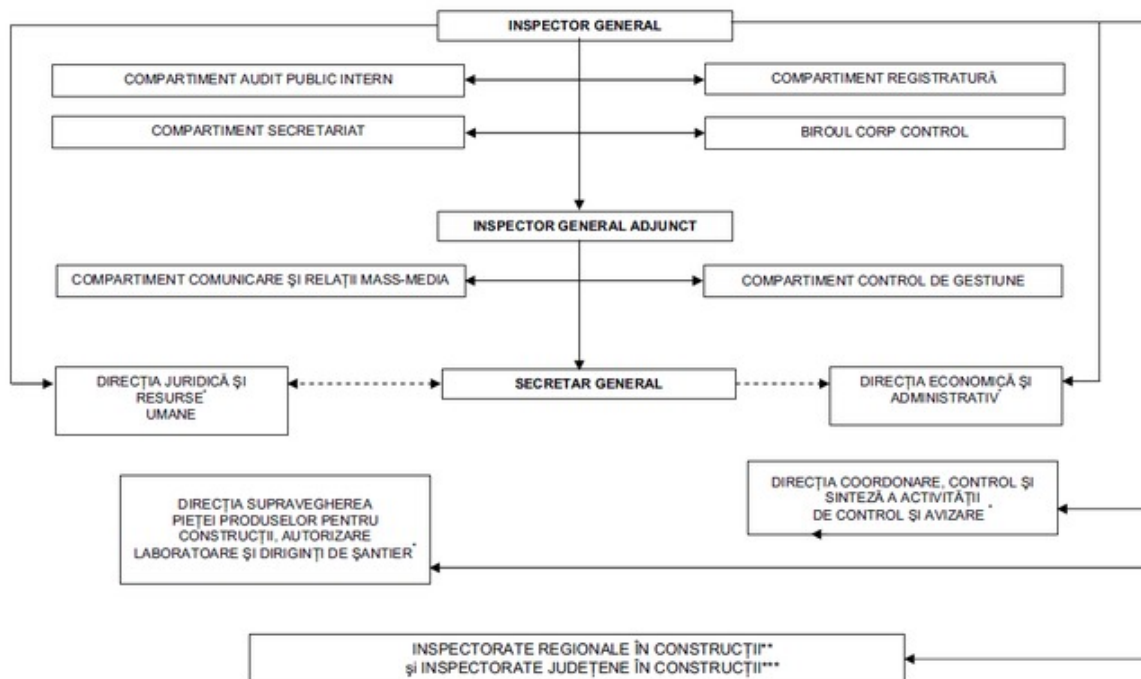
INSPECTOR GENERAL

COMPARTIMENT AUDIT PUBLIC INTERN

COMPARTIMENT REGISTRATURĂ

COMPARTIMENT SECRETARIAT

BIROUL CORP CONTROL

INSPECTOR GENERAL ADJUNCT

COMPARTIMENT COMUNICARE ŞI RELAŢII MASS-MEDIA

COMPARTIMENT CONTROL DE GESTIUNE

DIRECŢIA JURIDICĂ ŞI RESURSE* UMANE

SECRETAR GENERAL

DIRECŢIA ECONOMICĂ ŞI ADMINISTRATIV*

DIRECŢIA COORDONARE, CONTROL ŞI SINTEZĂ A ACTIVITĂŢII DE CONTROL ŞI AVIZARE *

DIRECŢIA SUPRAVEGHEREA PIEŢEI PRODUSELOR PENTRU CONSTRUCŢII, AUTORIZARE LABORATOARE ŞI DIRIGINŢI DE ŞANTIER*

INSPECTORATE REGIONALE ÎN CONSTRUCŢII** şi INSPECTORATE JUDEŢENE ÎN CONSTRUCŢII***